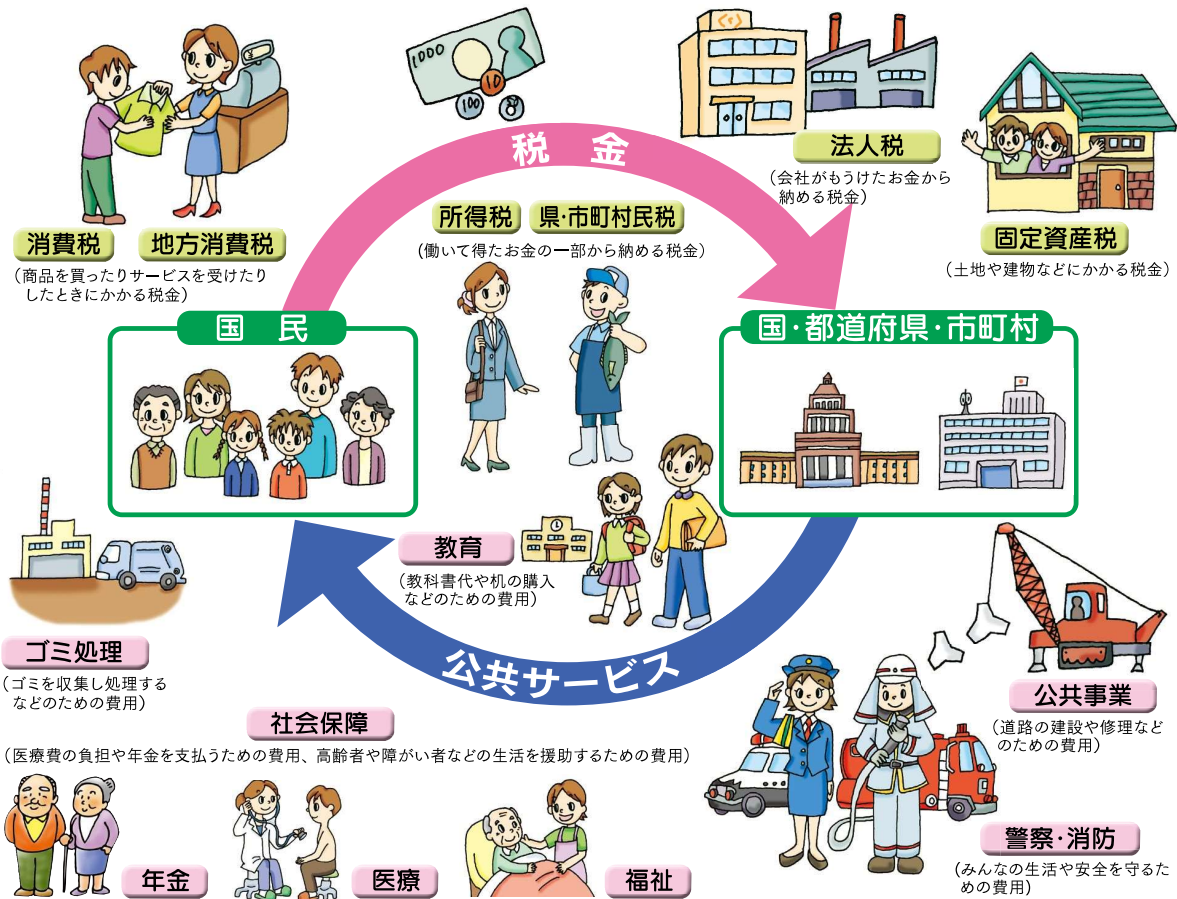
税金

消費税　地方消費税
（商品を買ったりサービスを受けたりしたときにかかる税金）

法人税
（会社がもうけたお金から納める税金）

固定資産税
（土地や建物などにかかる税金）

所得税　県・市町村民税
（働いて得たお金の一部から納める税金）

国民

国・都道府県・市町村

教育
（教科書代や机の購入などのための費用）

ゴミ処理
（ゴミを収集し処理するなどのための費用）

公共サービス

公共事業
（道路の建設や修理などのための費用）

社会保障
（医療費の負担や年金を支払うための費用、高齢者や障がい者などの生活を援助するための費用）

警察・消防
（みんなの生活や安全を守るための費用）

年金　医療　福祉